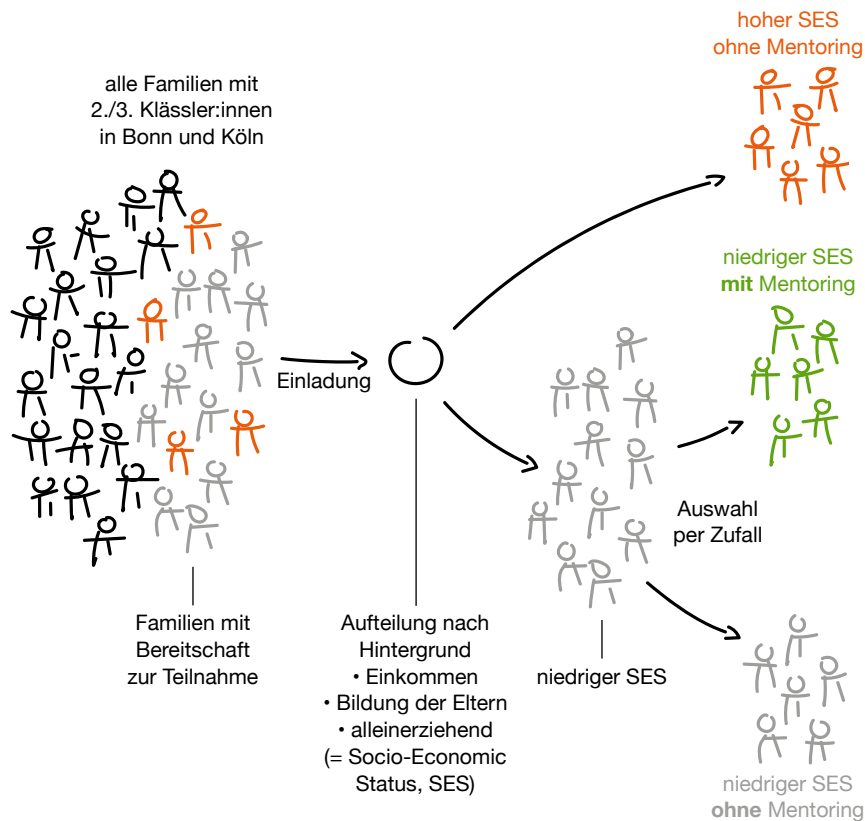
hoher SES
ohne Mentoring

alle Familien mit
2./3. Klässler:innen
in Bonn und Köln

niedriger SES
mit Mentoring

Einladung

Auswahl
per Zufall

Familien mit
Bereitschaft
zur Teilnahme

Aufteilung nach
Hintergrund
• Einkommen
• Bildung der Eltern
• alleinerziehend
(= Socio-Economic
Status, SES)

niedriger SES

niedriger SES
ohne Mentoring